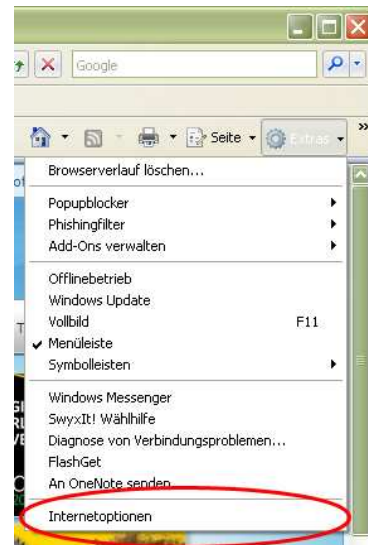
Google

Seite Extras

Browserverlauf löschen...

Popupblocker
Phishingfilter
Add-Ons verwalten

Offlinebetrieb
Windows Update
Vollbild F11
Menüleiste
Symbolleisten

Windows Messenger
SwyxIt! Wählhilfe
Diagnose von Verbindungsproblemen...
FlashGet
An OneNote senden

Internetoptionen